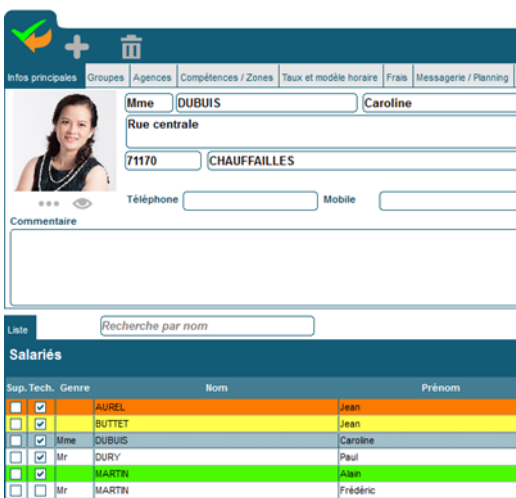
Infos principales | Groupes | Agences | Compétences / Zones | Taux et modèle horaire | Frais | Messagerie / Planning

Mme DUBUIS Caroline

Rue centrale

71170 CHAUFFAILLES

Téléphone

Mobile

Commentaire

Liste

Recherche par nom

Salariés

| Sup. | Tech. | Genre | Nom | Prénom |
|---|---|---|---|---|
| ☐ | ☑ | | AUREL | Jean |
| ☐ | ☑ | | BUTTET | Jean |
| ☐ | ☑ | Mme | DUBUIS | Caroline |
| ☐ | ☑ | Mr | DURY | Paul |
| ☐ | ☑ | | MARTIN | Alain |
| ☐ | ☐ | Mr | MARTIN | Frédéric |